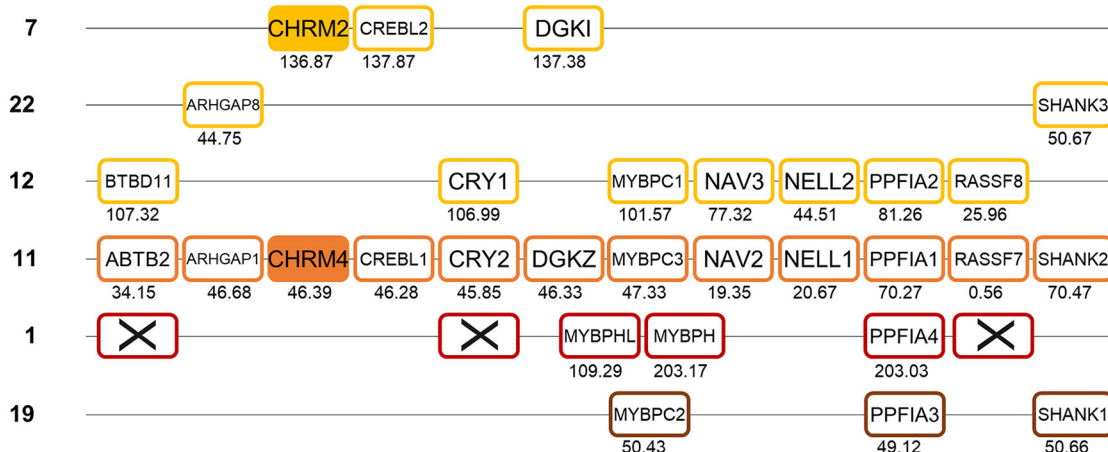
7
CHRM2 136.87
CREBL2 137.87
DGKI 137.38

22
ARHGAP8 44.75
SHANK3 50.67

12
BTBD11 107.32
CRY1 106.99
MYBPC1 101.57
NAV3 77.32
NELL2 44.51
PPFIA2 81.26
RASSF8 25.96

11
ABTB2 34.15
ARHGAP1 46.68
CHRM4 46.39
CREBL1 46.28
CRY2 45.85
DGKZ 46.33
MYBPC3 47.33
NAV2 19.35
NELL1 20.67
PPFIA1 70.27
RASSF7 0.56
SHANK2 70.47

1
MYBPHL 109.29
MYBPH 203.17
PPFIA4 203.03

19
MYBPC2 50.43
PPFIA3 49.12
SHANK1 50.66